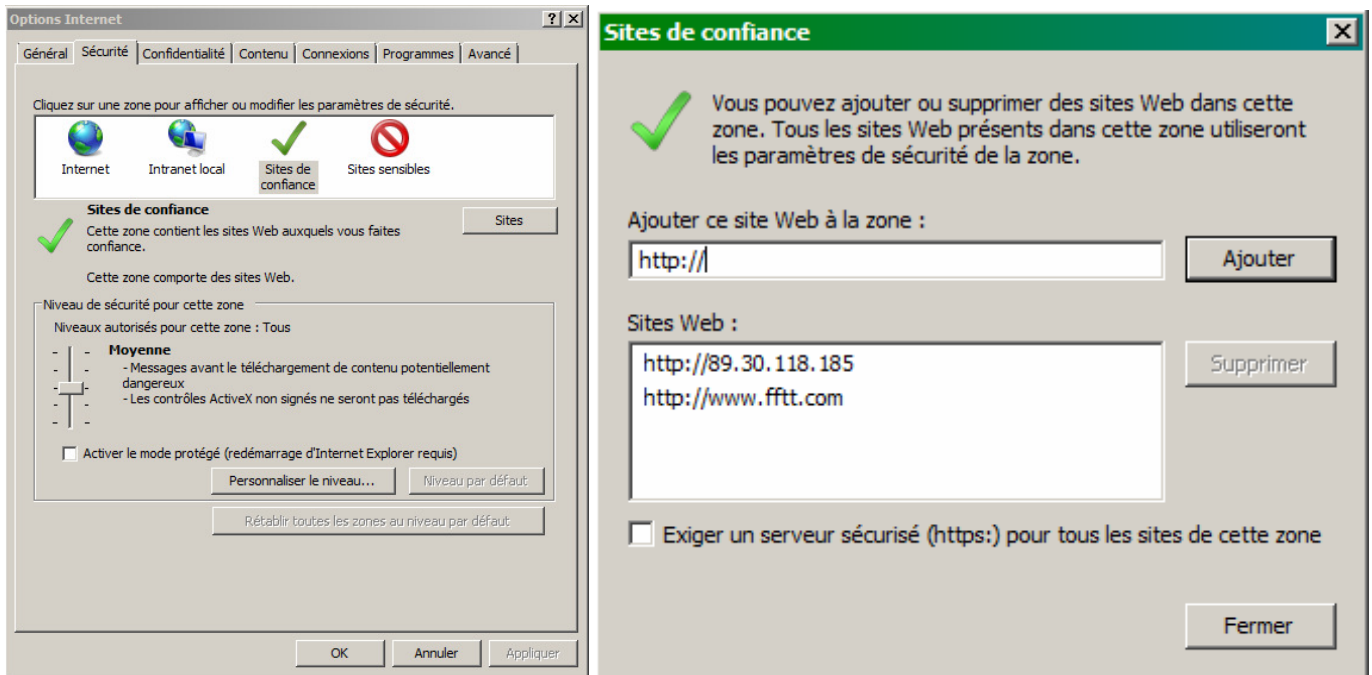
Options Internet

?

Général | Sécurité | Confidentialité | Contenu | Connexions | Programmes | Avancé

Cliquez sur une zone pour afficher ou modifier les paramètres de sécurité.

Internet

Intranet local

Sites de confiance

Sites sensibles

Sites de confiance

Cette zone contient les sites Web auxquels vous faites confiance.

Cette zone comporte des sites Web.

Sites

Niveau de sécurité pour cette zone

Niveaux autorisés pour cette zone : Tous

Moyenne

- Messages avant le téléchargement de contenu potentiellement dangereux

- Les contrôles ActiveX non signés ne seront pas téléchargés

Activer le mode protégé (redémarrage d'Internet Explorer requis)

Personnaliser le niveau...

Niveau par défaut

Rétablir toutes les zones au niveau par défaut

OK

Annuler

Appliquer

Sites de confiance

Vous pouvez ajouter ou supprimer des sites Web dans cette zone. Tous les sites Web présents dans cette zone utiliseront les paramètres de sécurité de la zone.

Ajouter ce site Web à la zone :

http://

Ajouter

Sites Web :

http://89.30.118.185

http://www.fftt.com

Supprimer

Exiger un serveur sécurisé (https:) pour tous les sites de cette zone

Fermer